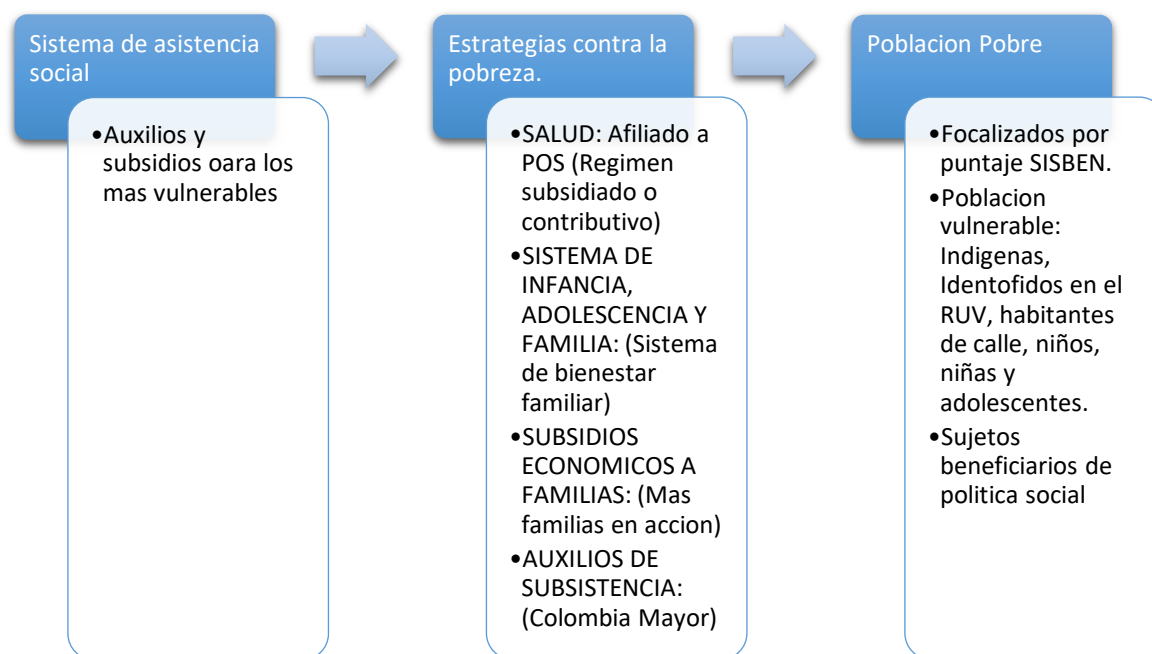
Sistema de asistencia social

•Auxilios y subsidios oara los mas vulnerables

Estrategias contra la pobreza.

•SALUD: Afiliado a POS (Regimen subsidiado o contributivo)
•SISTEMA DE INFANCIA, ADOLESCENCIA Y FAMILIA: (Sistema de bienestar familiar)
•SUBSIDIOS ECONOMICOS A FAMILIAS: (Mas familias en accion)
•AUXILIOS DE SUBSISTENCIA: (Colombia Mayor)

Poblacion Pobre

•Focalizados por puntaje SISBEN.
•Poblacion vulnerable: Indigenas, Identofidos en el RUV, habitantes de calle, niños, niñas y adolescentes.
•Sujetos beneficiarios de politica social